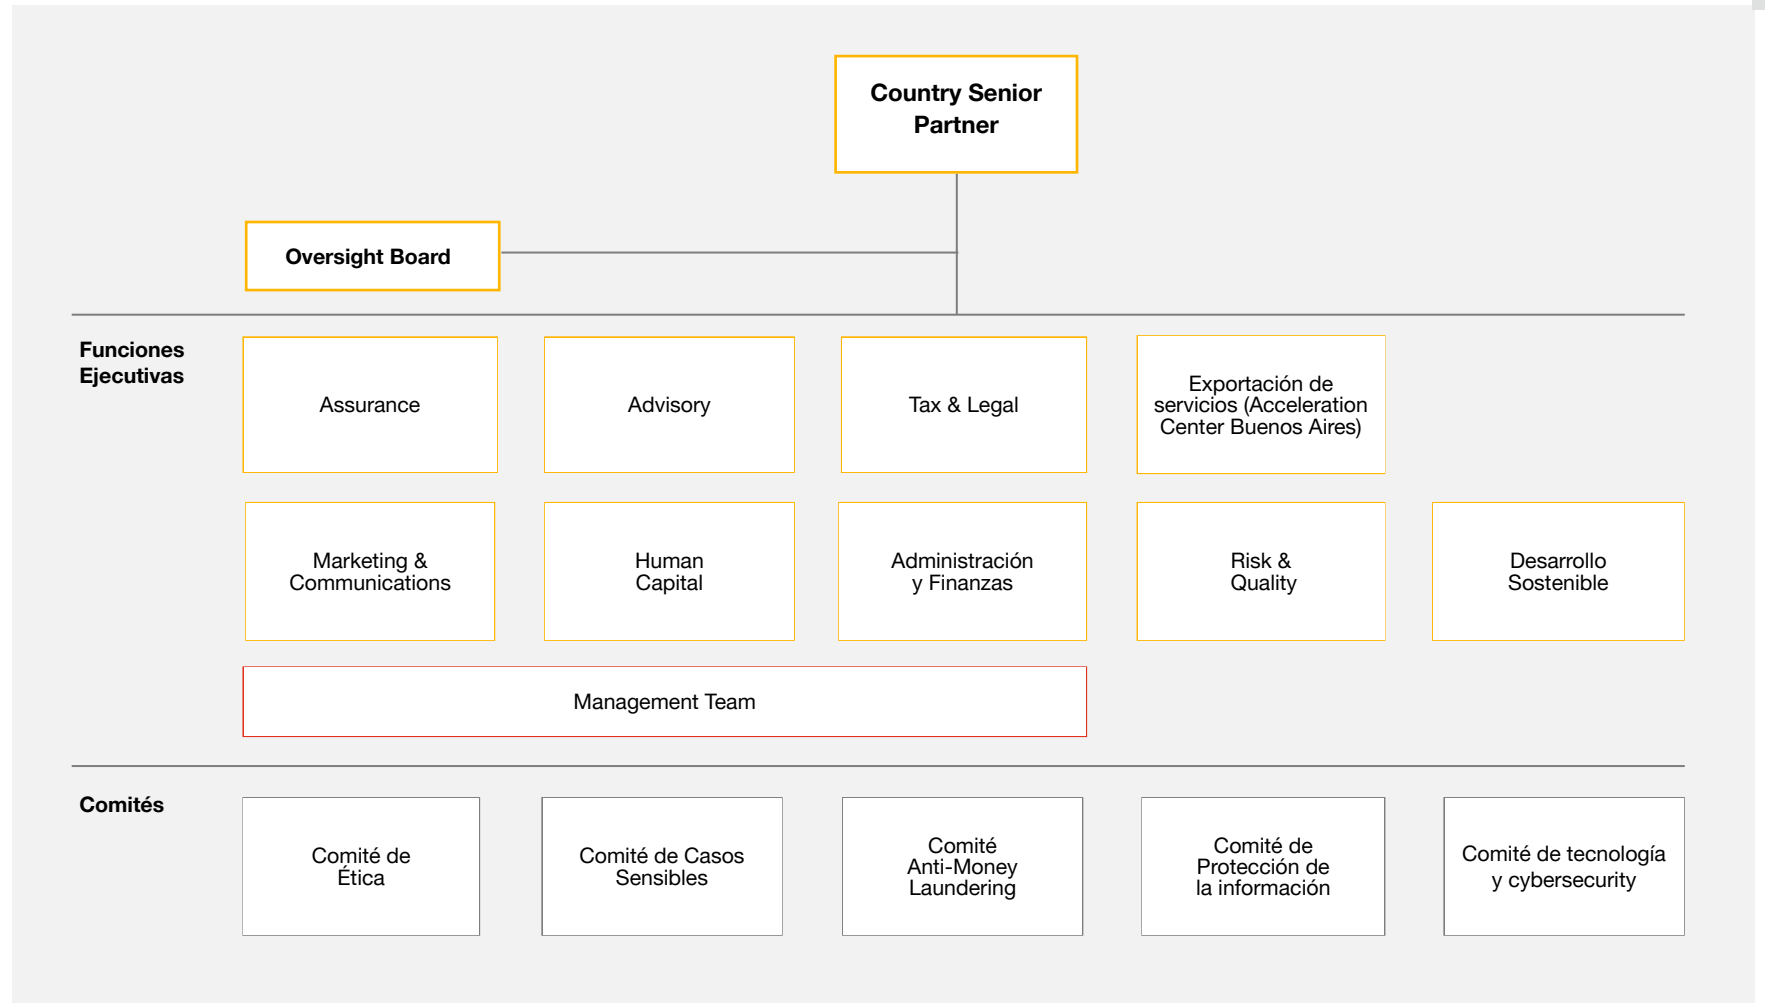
Country Senior Partner

Oversight Board

Funciones Ejecutivas

Assurance

Advisory

Tax & Legal

Exportación de servicios (Acceleration Center Buenos Aires)

Marketing & Communications

Human Capital

Administración y Finanzas

Risk & Quality

Desarrollo Sostenible

Management Team

Comités

Comité de Ética

Comité de Casos Sensibles

Comité Anti-Money Laundering

Comité de Protección de la información

Comité de tecnología y cybersecurity